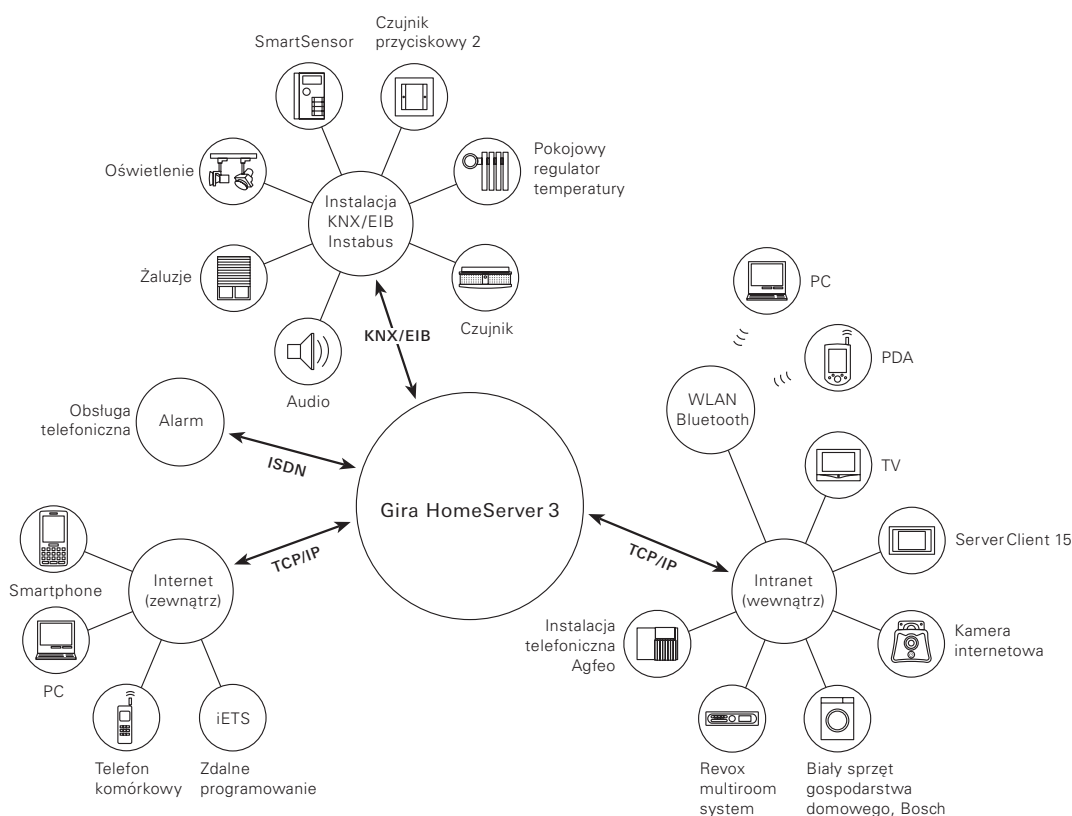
SmartSensor

Czujnik przyciskowy 2

Oświetlenie

Pokojowy regulator temperatury

Instalacja KNX/EIB Instabus

Żaluzje

Czujnik

Audio

KNX/EIB

PC

PDA

Obsługa telefoniczna

Alarm

WLAN Bluetooth

ISDN

TV

Gira HomeServer 3

ServerClient 15

TCP/IP

TCP/IP

Smartphone

Internet (zewnątrz)

Intranet (wewnątrz)

Instalacja telefoniczna Agfeo

Kamera internetowa

PC

iETS

Telefon komórkowy

Zdalne programowanie

Revox multiroom system

Biały sprzęt gospodarstwa domowego, Bosch